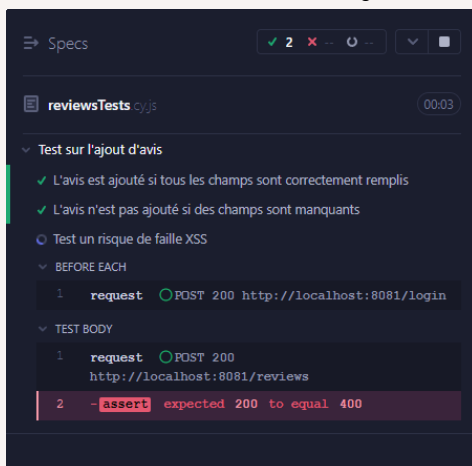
Specs

✓ 2 ✕ -- ◌ --

reviewsTests.cy.js

00:03

Test sur l'ajout d'avis

✓ L'avis est ajouté si tous les champs sont correctement remplis

✓ L'avis n'est pas ajouté si des champs sont manquants

Test un risque de faille XSS

BEFORE EACH

1 request POST 200 http://localhost:8081/login

TEST BODY

1 request POST 200 http://localhost:8081/reviews

2 -assert expected 200 to equal 400